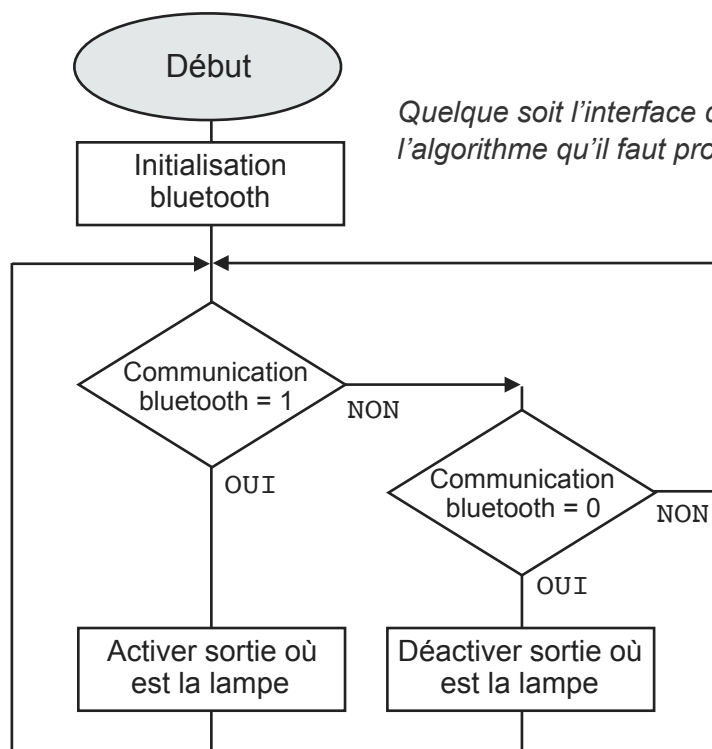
Début

Quelque soit l'interface c
l'algorithme qu'il faut pro

Initialisation bluetooth

Communication bluetooth = 1

NON

OUI

Communication bluetooth = 0

NON

OUI

Activer sortie où est la lampe

Déactiver sortie où est la lampe